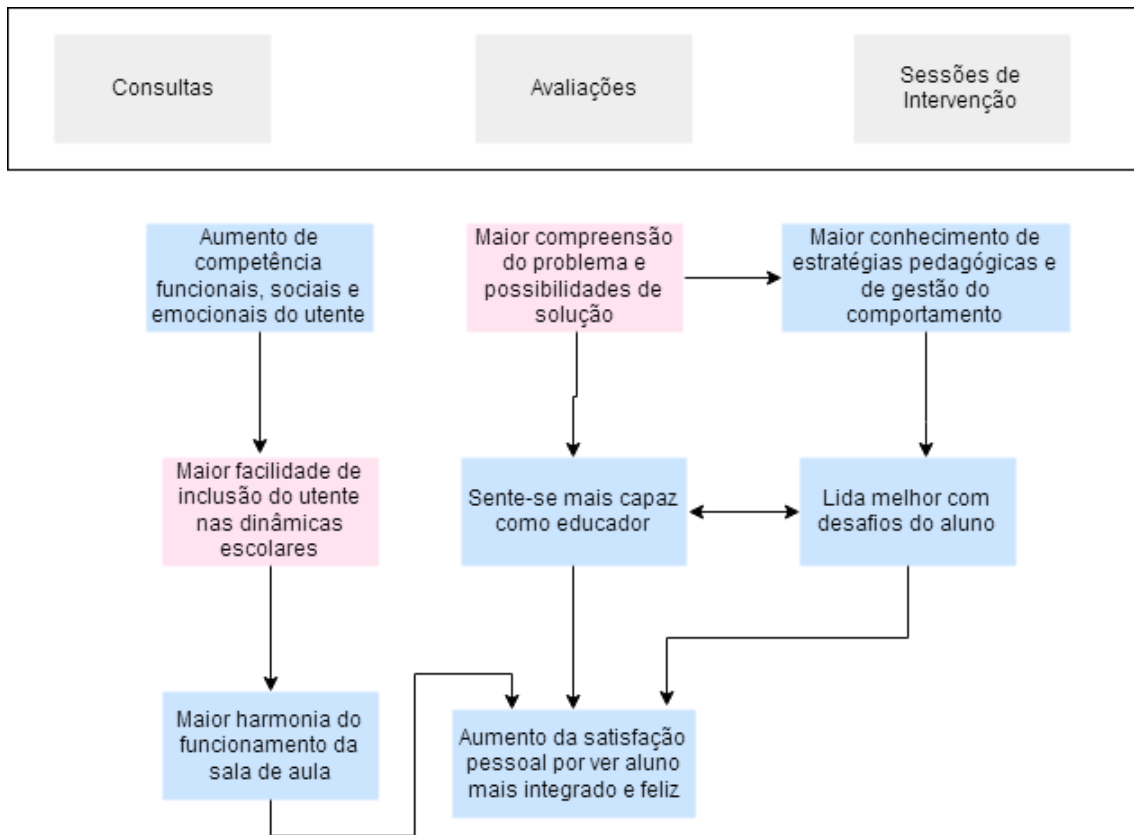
Consultas

Avaliações

Sessões de Intervenção

Aumento de competência funcionais, sociais e emocionais do utente

Maior compreensão do problema e possibilidades de solução

Maior conhecimento de estratégias pedagógicas e de gestão do comportamento

Maior facilidade de inclusão do utente nas dinâmicas escolares

Sente-se mais capaz como educador

Lida melhor com desafios do aluno

Maior harmonia do funcionamento da sala de aula

Aumento da satisfação pessoal por ver aluno mais integrado e feliz